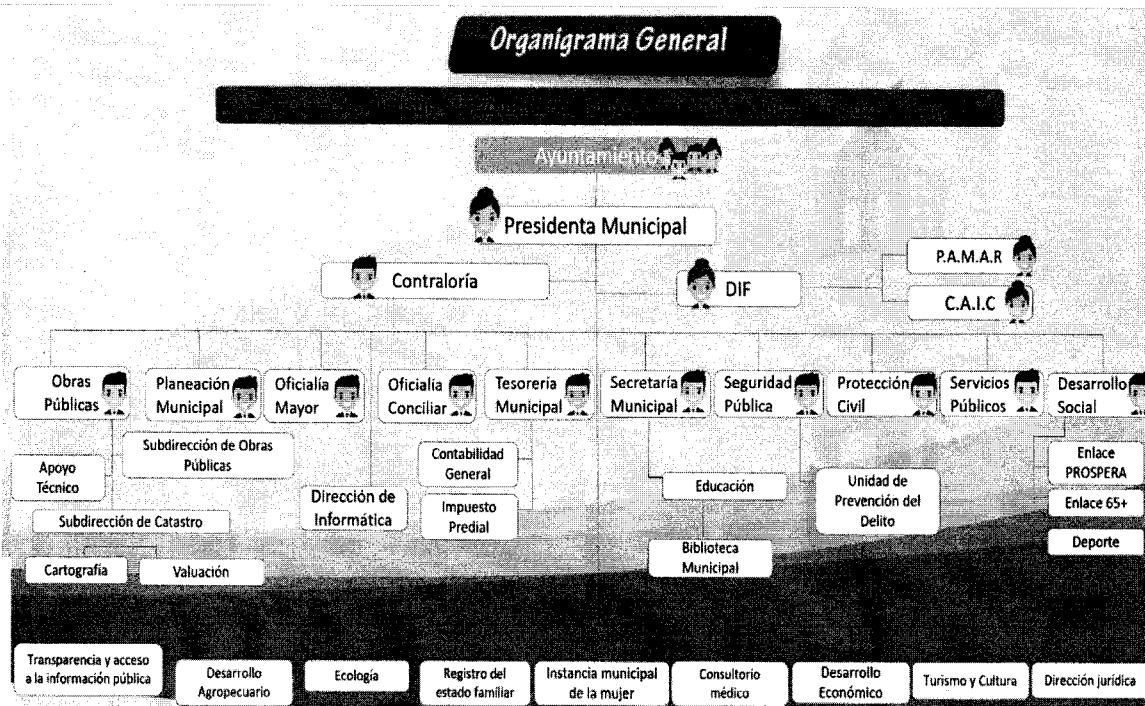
Organigrama General

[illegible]

Ayuntamiento

Presidenta Municipal

Contraloría

DIF

P.A.M.A.R

C.A.I.C

Obras Públicas

Planeación Municipal

Oficialía Mayor

Oficialía Conciliar

Tesorería Municipal

Secretaría Municipal

Seguridad Pública

Protección Civil

Servicios Públicos

Desarrollo Social

Subdirección de Obras Públicas

Apoyo Técnico

Subdirección de Catastro

Cartografía

Valuación

Dirección de Informática

Contabilidad General

Impuesto Predial

Educación

Biblioteca Municipal

Unidad de Prevención del Delito

Enlace PROSPERA

Enlace 65+

Deporte

Transparencia y acceso a la información pública

Desarrollo Agropecuario

Ecología

Registro del estado familiar

Instancia municipal de la mujer

Consultorio médico

Desarrollo Económico

Turismo y Cultura

Dirección jurídica